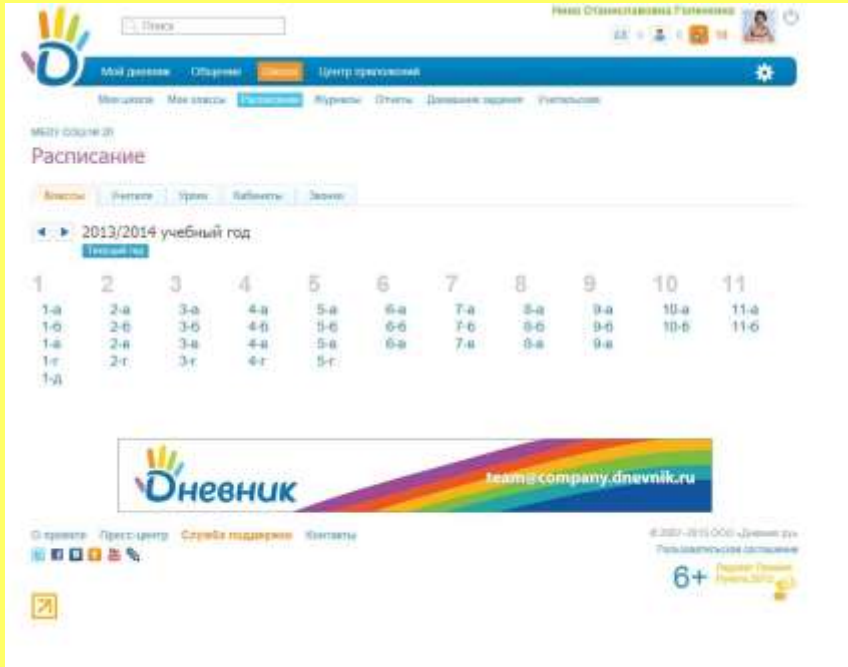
Поиск

Нина Станиславовна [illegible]

Мой дневник Общение Школа Центр приложений

Мои школы Мои классы Расписание Журналы Отчеты Домашние задания Учительская

МБОУ СОШ № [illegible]

Расписание

Классы Учителя Уроки Кабинеты Звонки

2013/2014 учебный год

Текущий год

| 1 | 2 | 3 | 4 | 5 | 6 | 7 | 8 | 9 | 10 | 11 |
|---|---|---|---|---|---|---|---|---|---|---|
| 1-а | 2-а | 3-а | 4-а | 5-а | 6-а | 7-а | 8-а | 9-а | 10-а | 11-а |
| 1-б | 2-б | 3-б | 4-б | 5-б | 6-б | 7-б | 8-б | 9-б | 10-б | 11-б |
| 1-в | 2-в | 3-в | 4-в | 5-в | 6-в | 7-в | 8-в | 9-в | | |
| 1-г | 2-г | 3-г | 4-г | 5-г | | | | | | |
| 1-д | | | | | | | | | | |

Дневник

team@company.dnevnik.ru

О проекте Пресс-центр Служба поддержки Контакты

© 2007–2013 ООО «Дневник.ру»

Пользовательское соглашение

6+

Лауреат Премии Рунета 2012